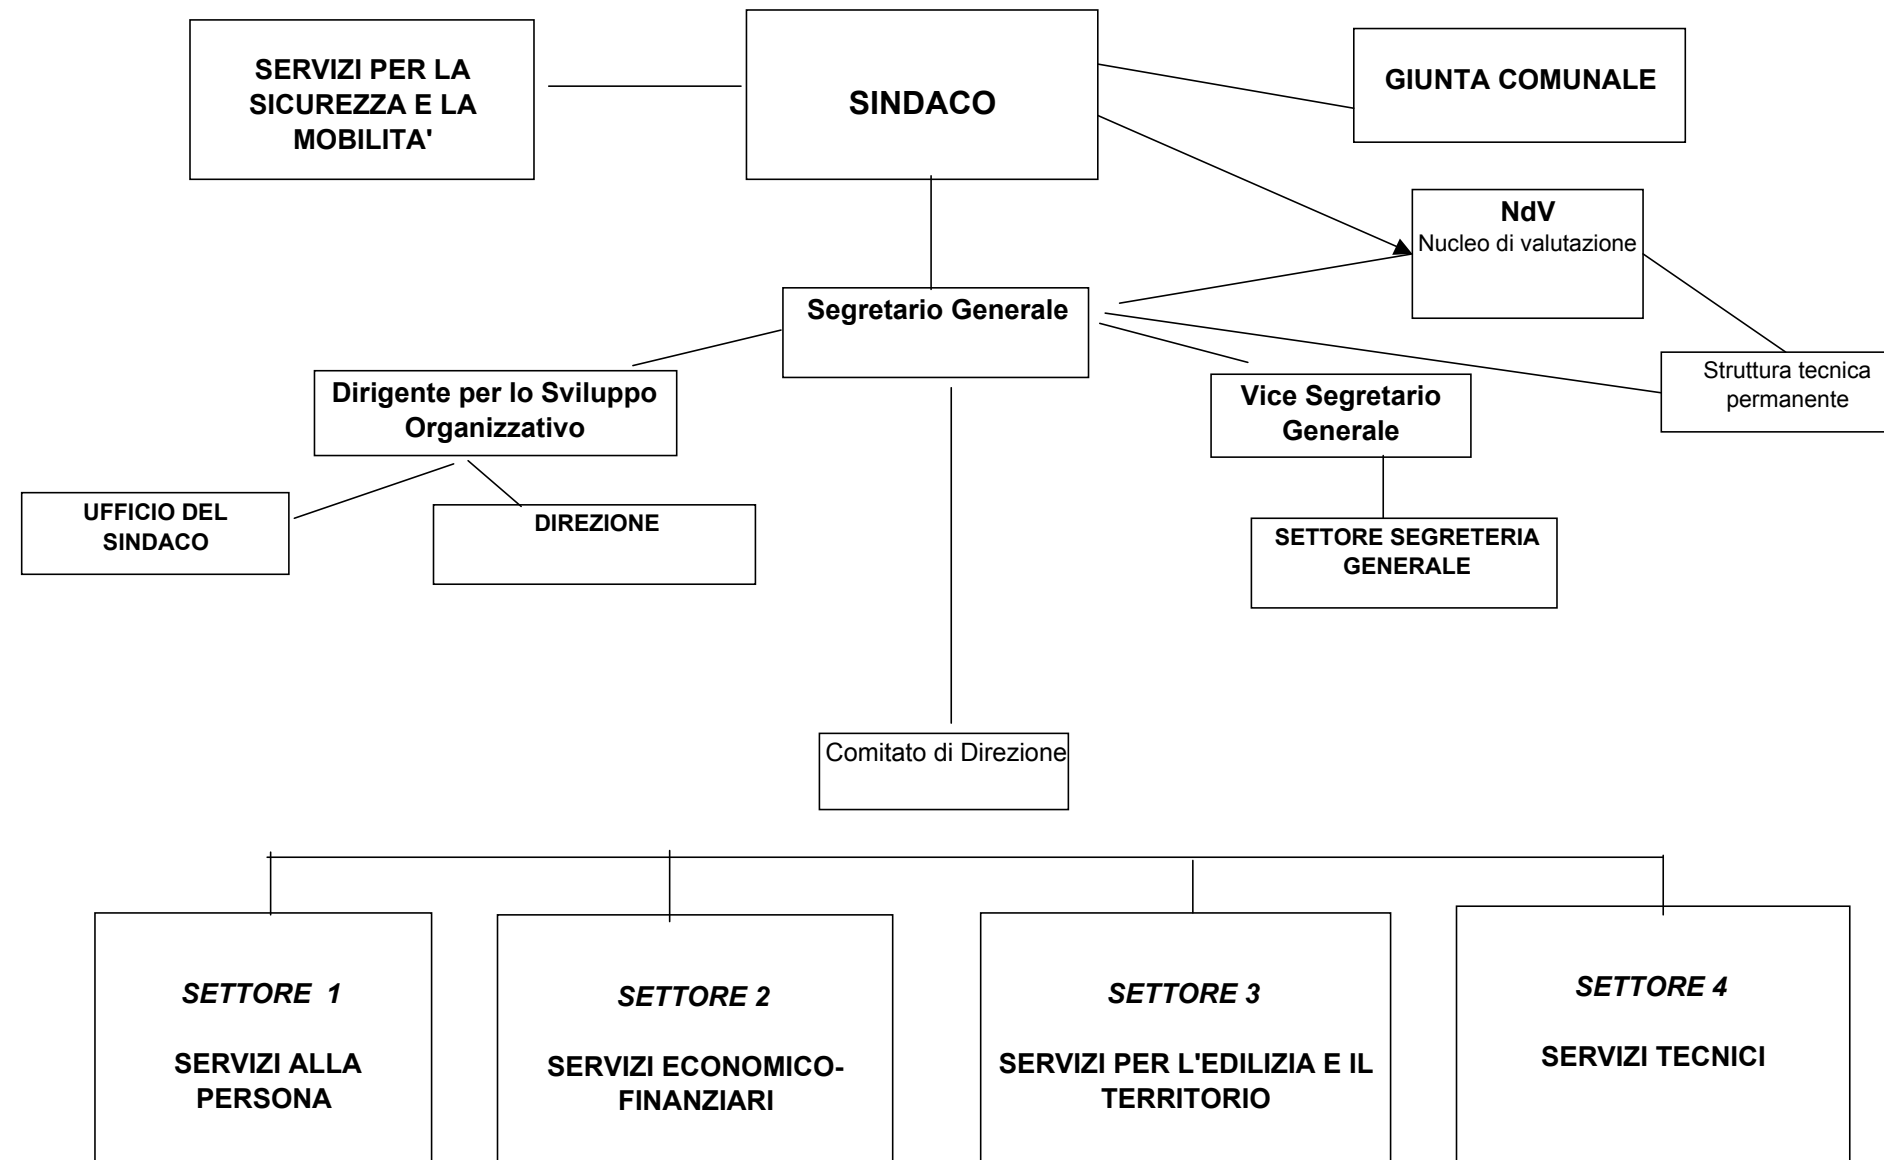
SERVIZI PER LA SICUREZZA E LA MOBILITA'

SINDACO

GIUNTA COMUNALE

NdV
Nucleo di valutazione

Segretario Generale

Struttura tecnica permanente

Dirigente per lo Sviluppo Organizzativo

Vice Segretario Generale

UFFICIO DEL SINDACO

DIREZIONE

SETTORE SEGRETERIA GENERALE

Comitato di Direzione

SETTORE 1

SERVIZI ALLA PERSONA

SETTORE 2

SERVIZI ECONOMICO-FINANZIARI

SETTORE 3

SERVIZI PER L'EDILIZIA E IL TERRITORIO

SETTORE 4

SERVIZI TECNICI